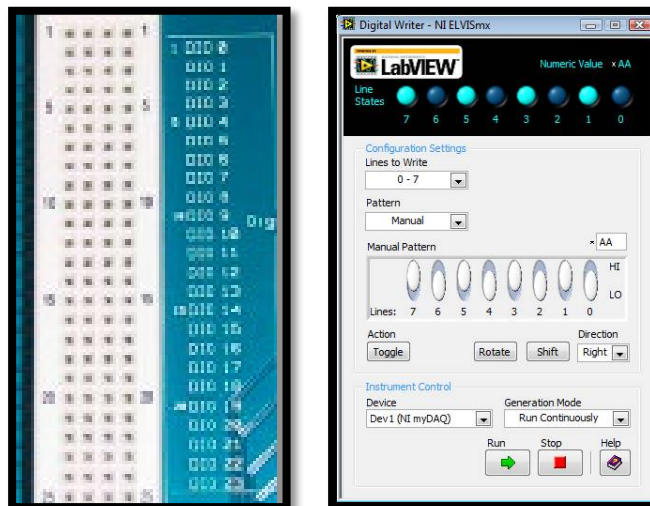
1 1
DIO 0
DIO 1
DIO 2
DIO 3
5 5
DIO 4
DIO 5
DIO 6
DIO 7
DIO 8
10 10
DIO 9
Dig
DIO 10
DIO 11
DIO 12
DIO 13
15 15
DIO 14
DIO 15
DIO 16
DIO 17
DIO 18
20 20
DIO 19
DIO 20
DIO 21
DIO 22
DIO 23
25 25

Digital Writer - NI ELVISmx

LabVIEW

Numeric Value x AA

Line States

7 6 5 4 3 2 1 0

Configuration Settings

Lines to Write

0 - 7

Pattern

Manual

Manual Pattern

x AA

HI

LO

Lines: 7 6 5 4 3 2 1 0

Action

Toggle

Rotate

Shift

Direction

Right

Instrument Control

Device

Dev1 (NI myDAQ)

Generation Mode

Run Continuously

Run

Stop

Help